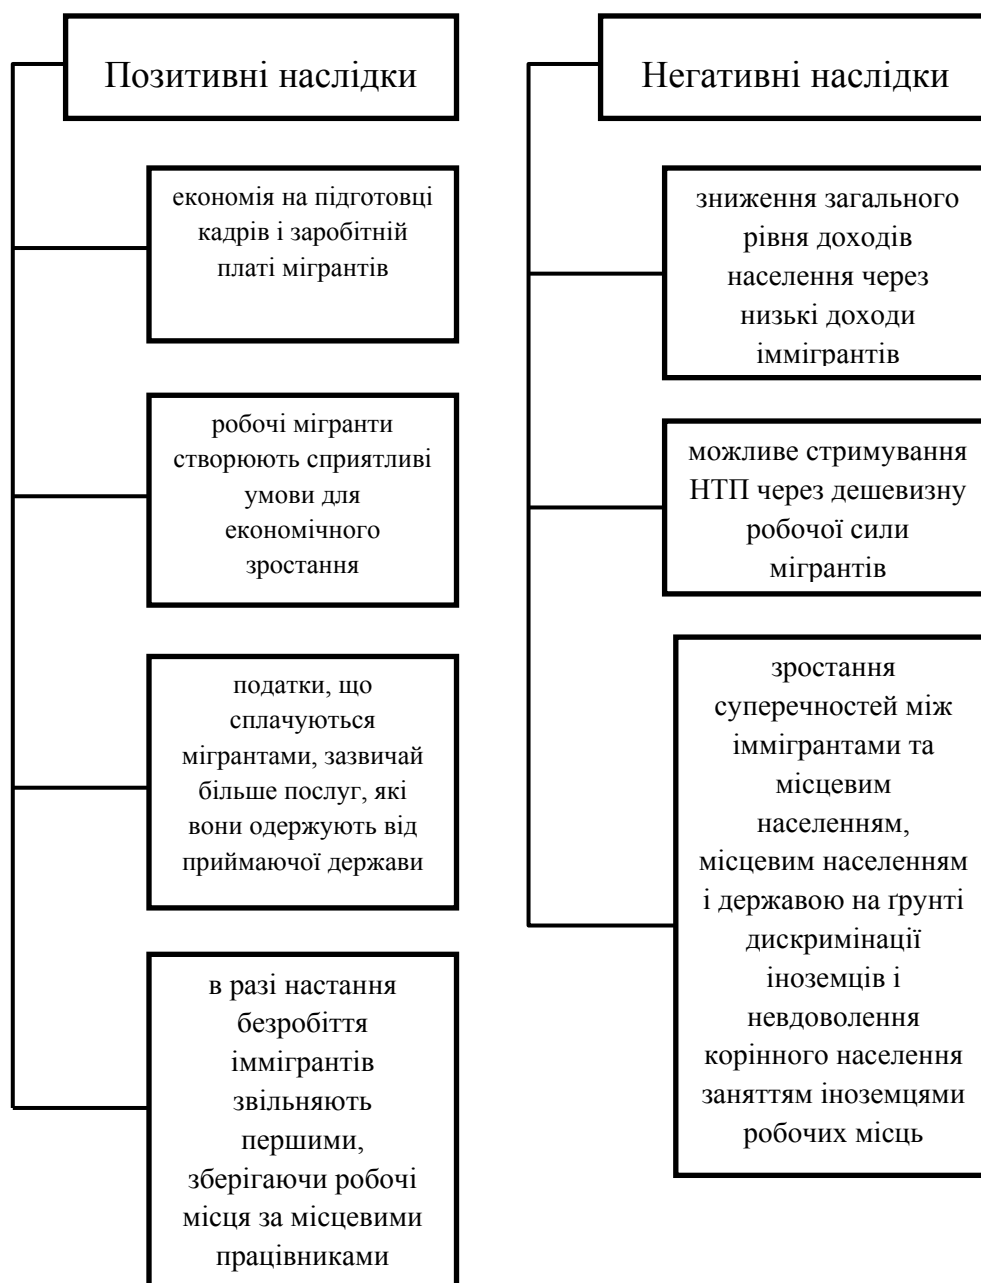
Позитивні наслідки

економія на підготовці кадрів і заробітній платі мігрантів

робочі мігранти створюють сприятливі умови для економічного зростання

податки, що сплачуються мігрантами, зазвичай більше послуг, які вони одержують від приймаючої держави

в разі настання безробіття іммігрантів звільняють першими, зберігаючи робочі місця за місцевими працівниками

Негативні наслідки

зниження загального рівня доходів населення через низькі доходи іммігрантів

можливе стримування НТП через дешевизну робочої сили мігрантів

зростання суперечностей між іммігрантами та місцевим населенням, місцевим населенням і державою на ґрунті дискримінації іноземців і невдоволення корінного населення заняттям іноземцями робочих місць